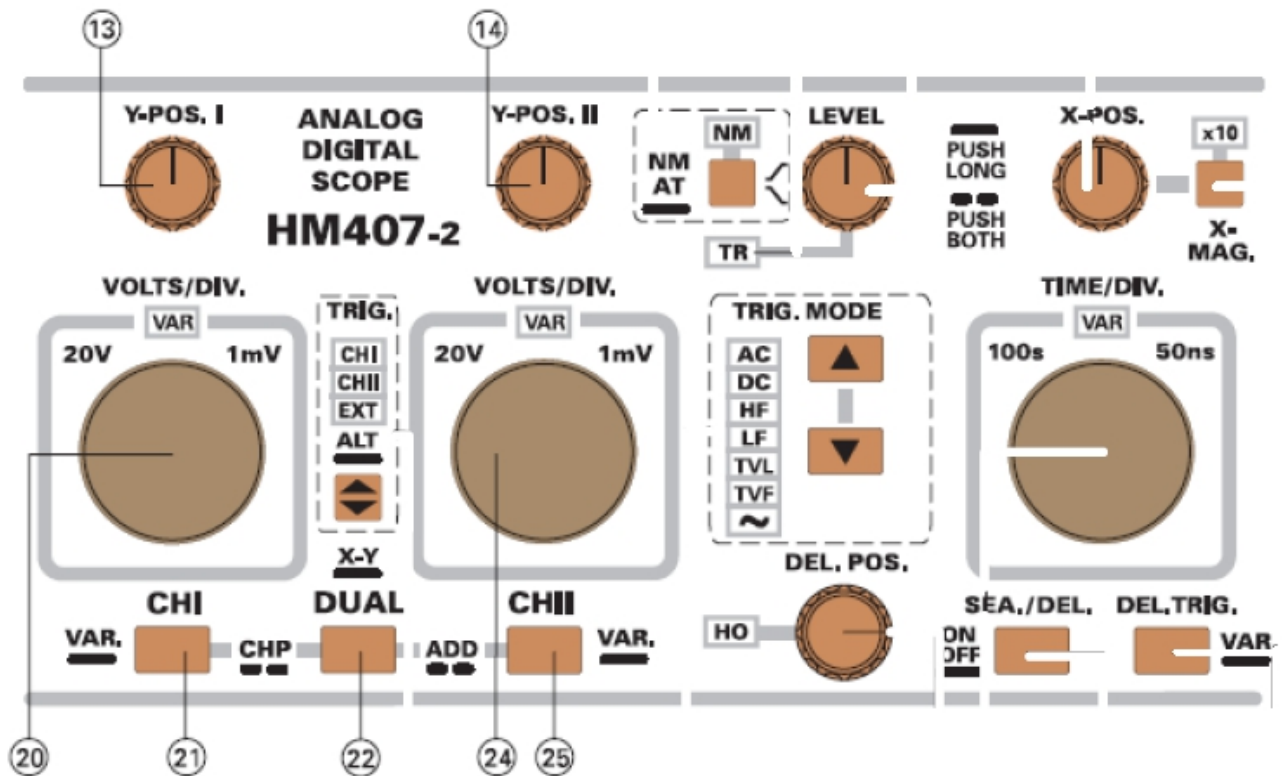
13
14
Y-POS. I
ANALOG DIGITAL SCOPE
HM407-2
Y-POS. II
NM
NM AT
LEVEL
TR
PUSH LONG
PUSH BOTH
X-POS.
x10
X-MAG.
VOLTS/DIV.
VAR
20V
1mV
TRIG.
CHI
CHII
EXT
ALT
VOLTS/DIV.
VAR
20V
1mV
TRIG. MODE
AC
DC
HF
LF
TVL
TVF
~
TIME/DIV.
VAR
100s
50ns
X-Y
DEL. POS.
CHI
DUAL
CHII
VAR.
CHP
ADD
VAR.
HO
SEA./DEL.
ON
OFF
DEL.TRIG.
VAR
20
21
22
24
25